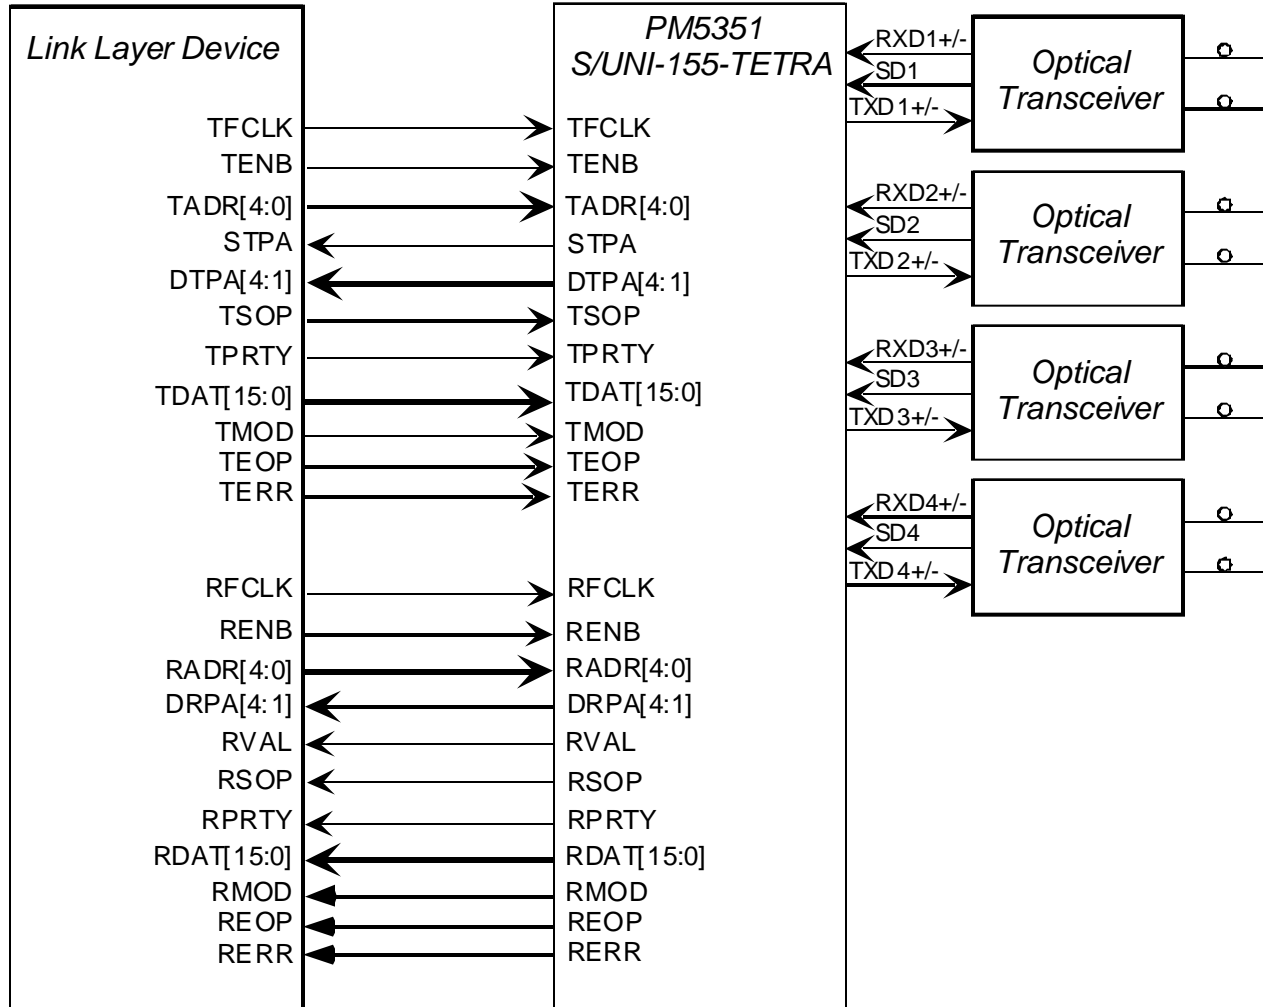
Link Layer Device

TFCLK
TENB
TADR[4:0]
STPA
DTPA[4:1]
TSOP
TPRTY
TDAT[15:0]
TMOD
TEOP
TERR

RFCLK
RENB
RADR[4:0]
DRPA[4:1]
RVAL
RSOP
RPRTY
RDAT[15:0]
RMOD
REOP
RERR

PM5351
S/UNI-155-TETRA

TFCLK
TENB
TADR[4:0]
STPA
DTPA[4:1]
TSOP
TPRTY
TDAT[15:0]
TMOD
TEOP
TERR

RFCLK
RENB
RADR[4:0]
DRPA[4:1]
RVAL
RSOP
RPRTY
RDAT[15:0]
RMOD
REOP
RERR

RXD1+/-
SD1
TXD1+/-
Optical Transceiver

RXD2+/-
SD2
TXD2+/-
Optical Transceiver

RXD3+/-
SD3
TXD3+/-
Optical Transceiver

RXD4+/-
SD4
TXD4+/-
Optical Transceiver